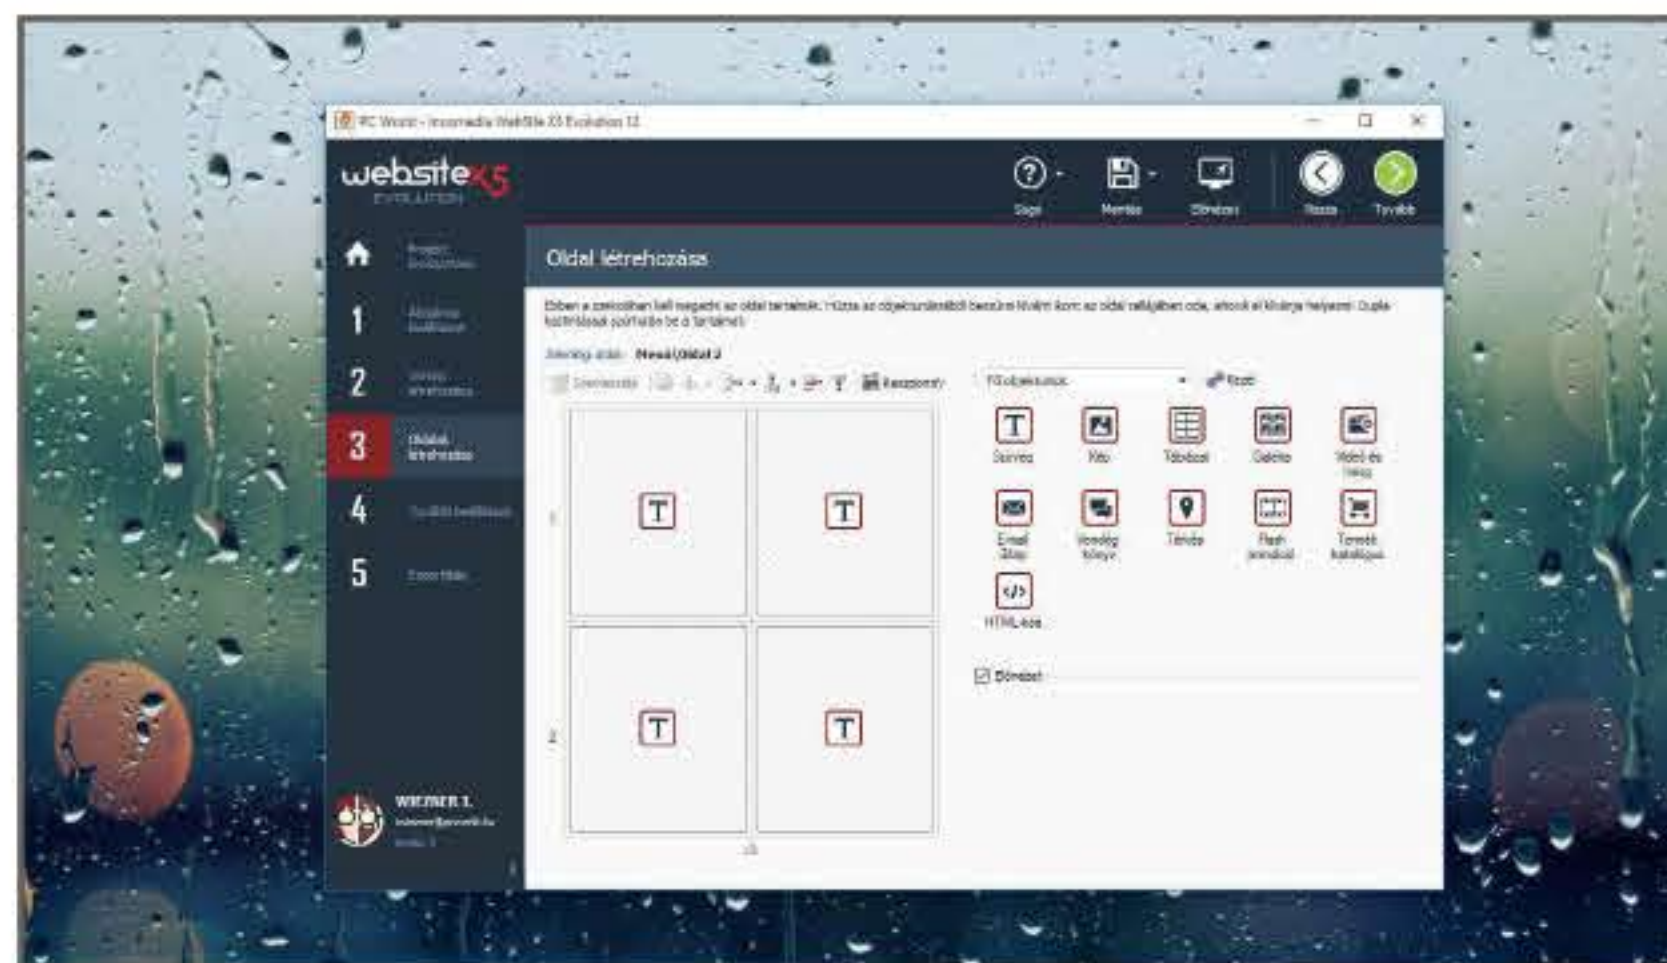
PC World - Incomedia WebSite X5 Evolution 12

website X5
EVOLUTION

Súgó
Mentés
Előnézet
Vissza
Tovább

Projekt kiválasztása
1 Általános beállítások
2 Térkép létrehozása
3 Oldalak létrehozása
4 További beállítások
5 Exportálás

Oldal létrehozása

Ebben a szakaszban kell megadni az oldal tartalmát. Húzza az objektumlistából bármelyiket az oldal rácsába, ahová el kívánja helyezni. Dupla kattintással szerkeszthetőek a tartalmak.

Jelenlegi oldal: Mesék\Oldal 2

Szerkesztés
Kapcsolás
Fő objektumok
Kezel

Szöveg
Kép
Táblázat
Galéria
Videó és hang
Email űrlap
Vendégkönyv
Térkép
Flash animáció
Termék katalógus
HTML-kód

1
2

Előnézet

WIENER I.
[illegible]